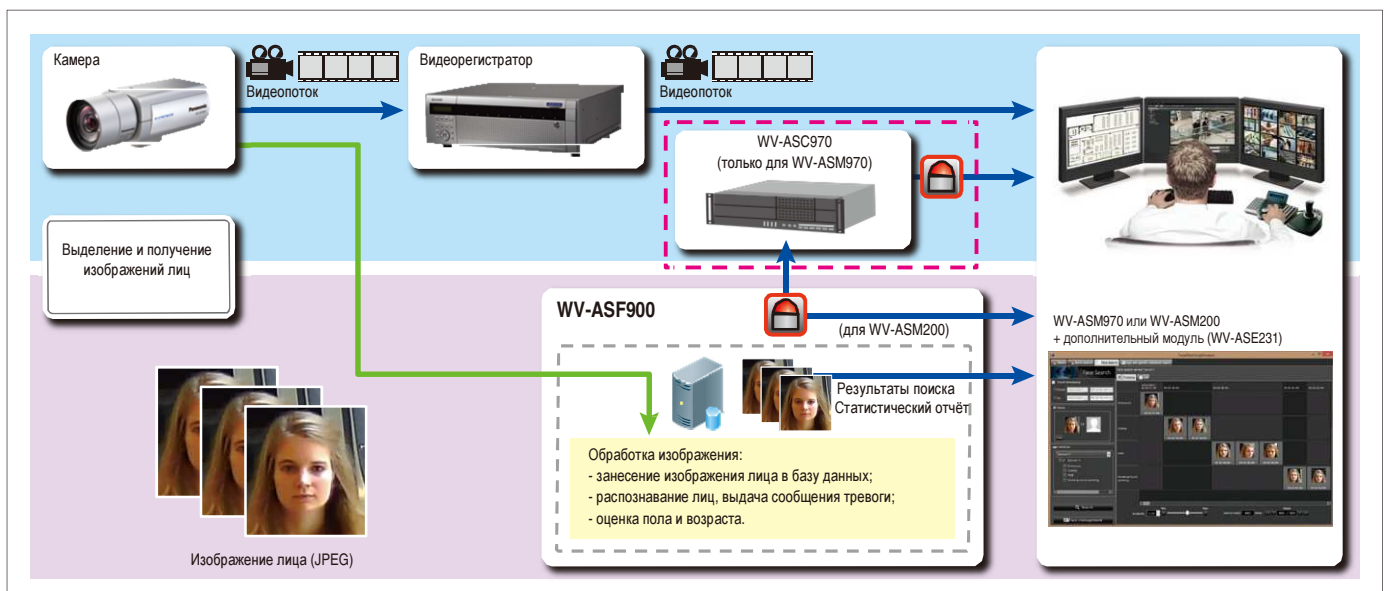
Камера

Видеопоток

Видеорегистратор

Видеопоток

WV-ASC970
(только для WV-ASM970)

Выделение и получение изображений лиц

WV-ASF900

(для WV-ASM200)

WV-ASM970 или WV-ASM200
+ дополнительный модуль (WV-ASE231)

Результаты поиска
Статистический отчёт

Обработка изображения:
- занесение изображения лица в базу данных;
- распознавание лиц, выдача сообщения тревоги;
- оценка пола и возраста.

Изображение лица (JPEG)

Face Search